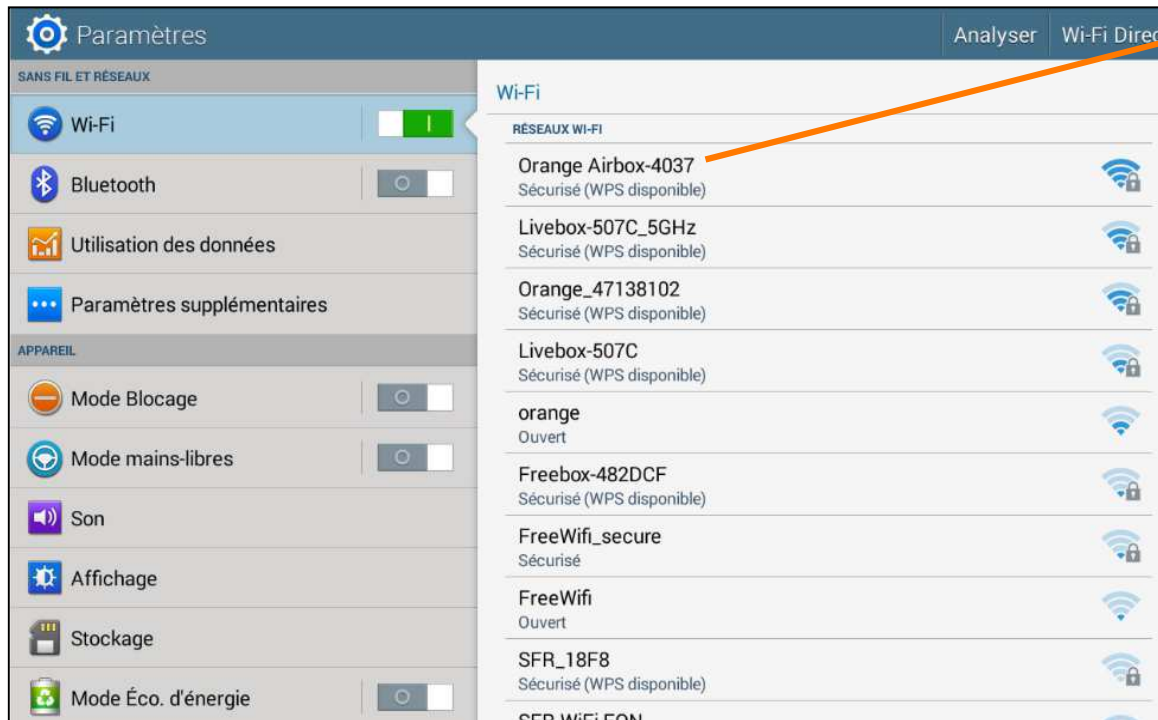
Paramètres

Analyser

Wi-Fi Direc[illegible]

SANS FIL ET RÉSEAUX

Wi-Fi

Bluetooth

Utilisation des données

Paramètres supplémentaires

APPAREIL

Mode Blocage

Mode mains-libres

Son

Affichage

Stockage

Mode Éco. d'énergie

Wi-Fi

RÉSEAUX WI-FI

Orange Airbox-4037
Sécurisé (WPS disponible)

Livebox-507C_5GHz
Sécurisé (WPS disponible)

Orange_47138102
Sécurisé (WPS disponible)

Livebox-507C
Sécurisé (WPS disponible)

orange
Ouvert

Freebox-482DCF
Sécurisé (WPS disponible)

FreeWifi_secure
Sécurisé

FreeWifi
Ouvert

SFR_18F8
Sécurisé (WPS disponible)

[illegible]